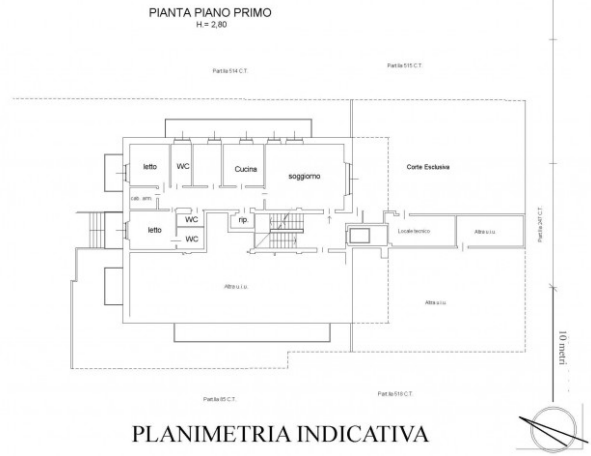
PIANTA PIANO PRIMO
H.= 2,80

Part.lla 514 C.T.

Part.lla 515 C.T.

letto

WC

Cucina

soggiorno

Corte Esclusiva

cab. arm.

letto

WC

WC

rip.

Locale tecnico

Altra u.i.u.

Part.lla 247 C.T.

Altra u.i.u.

Altra u.i.u.

10 metri

Part.lla 85 C.T.

Part.lla 516 C.T.

PLANIMETRIA INDICATIVA